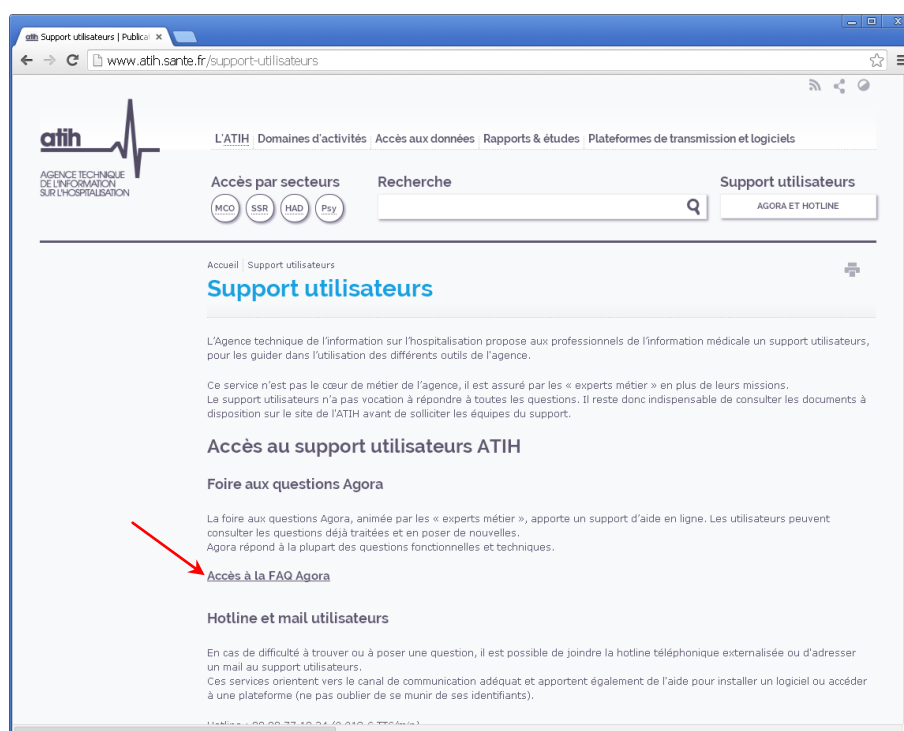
Support utilisateurs | Publica ×

www.atih.sante.fr/support-utilisateurs

atih
AGENCE TECHNIQUE DE L'INFORMATION SUR L'HOSPITALISATION

L'ATIH | Domaines d'activités | Accès aux données | Rapports & études | Plateformes de transmission et logiciels

Accès par secteurs
MCO SSR HAD Psy

Recherche

Support utilisateurs
AGORA ET HOTLINE

Accueil | Support utilisateurs

Support utilisateurs

L'Agence technique de l'information sur l'hospitalisation propose aux professionnels de l'information médicale un support utilisateurs, pour les guider dans l'utilisation des différents outils de l'agence.

Ce service n'est pas le cœur de métier de l'agence, il est assuré par les « experts métier » en plus de leurs missions.
Le support utilisateurs n'a pas vocation à répondre à toutes les questions. Il reste donc indispensable de consulter les documents à disposition sur le site de l'ATIH avant de solliciter les équipes du support.

Accès au support utilisateurs ATIH

Foire aux questions Agora

La foire aux questions Agora, animée par les « experts métier », apporte un support d'aide en ligne. Les utilisateurs peuvent consulter les questions déjà traitées et en poser de nouvelles.
Agora répond à la plupart des questions fonctionnelles et techniques.

Accès à la FAQ Agora

Hotline et mail utilisateurs

En cas de difficulté à trouver ou à poser une question, il est possible de joindre la hotline téléphonique externalisée ou d'adresser un mail au support utilisateurs.
Ces services orientent vers le canal de communication adéquat et apportent également de l'aide pour installer un logiciel ou accéder à une plateforme (ne pas oublier de se munir de ses identifiants).

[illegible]